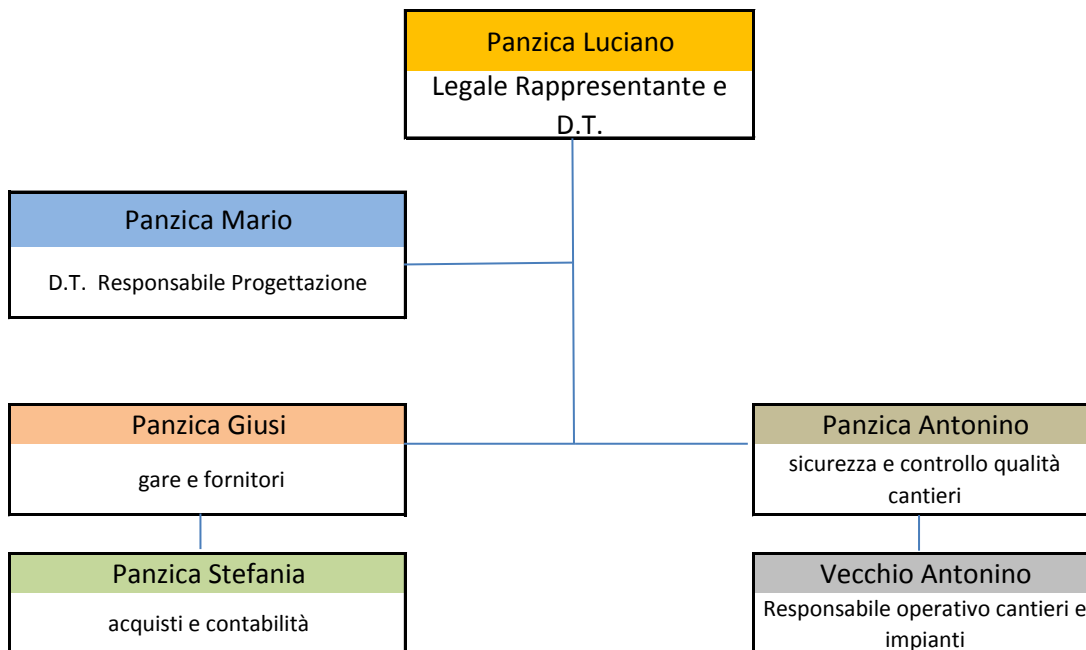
Panzica Luciano

Legale Rappresentante e D.T.

Panzica Mario

D.T. Responsabile Progettazione

Panzica Giusi

gare e fornitori

Panzica Antonino

sicurezza e controllo qualità cantieri

Panzica Stefania

acquisti e contabilità

Vecchio Antonino

Responsabile operativo cantieri e impianti